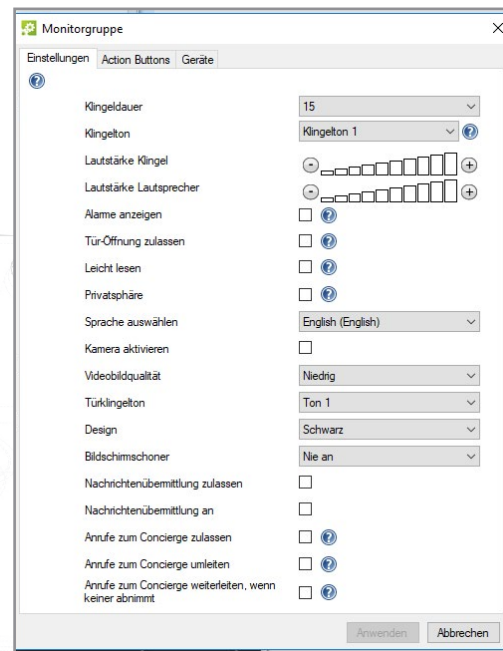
Monitorgruppe

Einstellungen | Action Buttons | Geräte

| | |
|---|---|
| Klingeldauer | 15 |
| Klingelton | Klingelton 1 |
| Lautstärke Klingel | |
| Lautstärke Lautsprecher | |
| Alarme anzeigen | |
| Tür-Öffnung zulassen | |
| Leicht lesen | |
| Privatsphäre | |
| Sprache auswählen | English (English) |
| Kamera aktivieren | |
| Videobildqualität | Niedrig |
| Türklingelton | Ton 1 |
| Design | Schwarz |
| Bildschirmschoner | Nie an |
| Nachrichtenübermittlung zulassen | |
| Nachrichtenübermittlung an | |
| Anrufe zum Concierge zulassen | |
| Anrufe zum Concierge umleiten | |
| Anrufe zum Concierge weiterleiten, wenn keiner abnimmt | |

Anwenden | Abbrechen